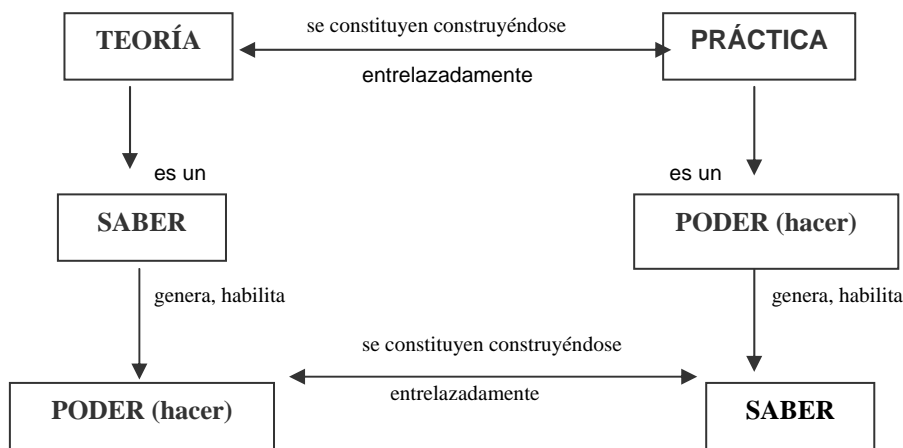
TEORÍA

se constituyen construyéndose

entrelazadamente

PRÁCTICA

es un

SABER

es un

PODER (hacer)

genera, habilita

genera, habilita

se constituyen construyéndose

entrelazadamente

PODER (hacer)

SABER